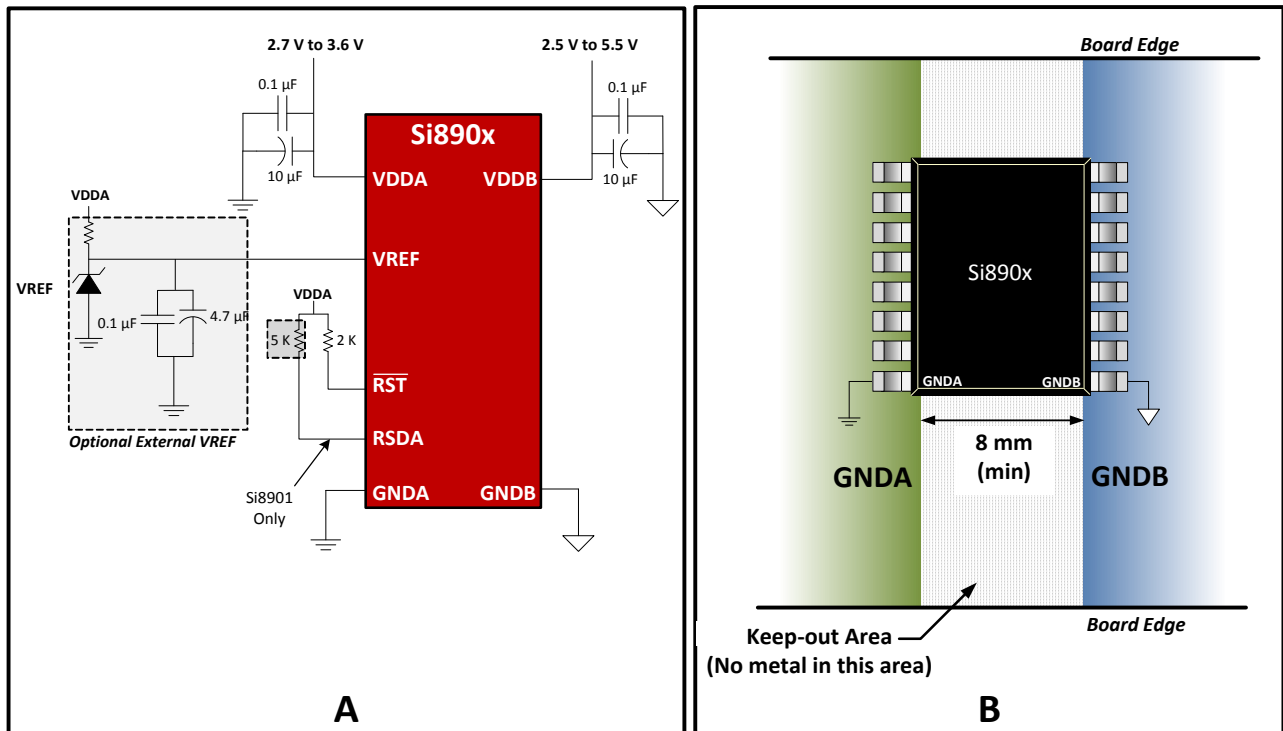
2.7 V to 3.6 V

2.5 V to 5.5 V

0.1 µF

0.1 µF

Si890x

10 µF

VDDA

VDDB

10 µF

VDDA

VREF

VREF

VDDA

0.1 µF

4.7 µF

5 K

2 K

$\overline{RST}$

RSDA

Optional External VREF

Si8901 Only

GNDA

GNDB

A

Board Edge

Si890x

GNDA

GNDB

8 mm (min)

GNDA

GNDB

Board Edge

Keep-out Area
(No metal in this area)

B